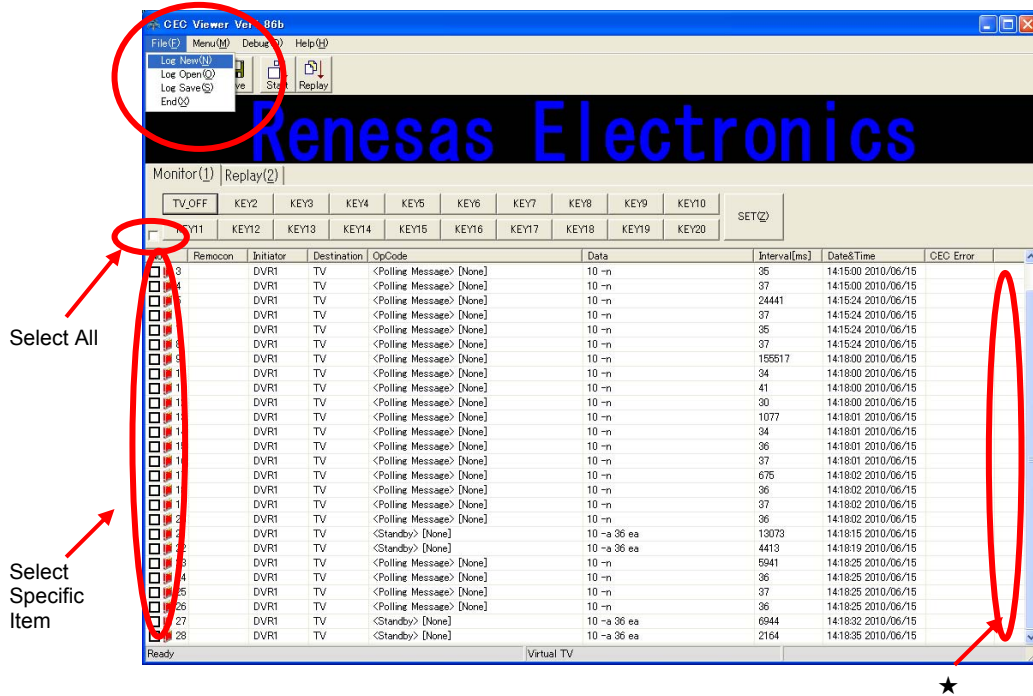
CEC Viewer Ver. 86b

File(F) Menu(M) Debug(D) Help(H)

Log New(N)
Log Open(O)
Log Save(S)
End(X)

ve Start Replay

Renesas Electronics

Monitor(1) Replay(2)

| TV_OFF | KEY2 | KEY3 | KEY4 | KEY5 | KEY6 | KEY7 | KEY8 | KEY9 | KEY10 |
|---|---|---|---|---|---|---|---|---|---|
| KEY11 | KEY12 | KEY13 | KEY14 | KEY15 | KEY16 | KEY17 | KEY18 | KEY19 | KEY20 |

SET(Z)

| No | Remocon | Initiator | Destination | OpCode | Data | Interval[ms] | Date&Time | CEC Error |
|---|---|---|---|---|---|---|---|---|
| 3 | | DVR1 | TV | <Polling Message> [None] | 10 →n | 35 | 14:15:00 2010/06/15 | |
| 4 | | DVR1 | TV | <Polling Message> [None] | 10 →n | 37 | 14:15:00 2010/06/15 | |
| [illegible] | | DVR1 | TV | <Polling Message> [None] | 10 →n | 24441 | 14:15:24 2010/06/15 | |
| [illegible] | | DVR1 | TV | <Polling Message> [None] | 10 →n | 37 | 14:15:24 2010/06/15 | |
| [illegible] | | DVR1 | TV | <Polling Message> [None] | 10 →n | 35 | 14:15:24 2010/06/15 | |
| 8 | | DVR1 | TV | <Polling Message> [None] | 10 →n | 37 | 14:15:24 2010/06/15 | |
| 9 | | DVR1 | TV | <Polling Message> [None] | 10 →n | 155517 | 14:18:00 2010/06/15 | |
| 1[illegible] | | DVR1 | TV | <Polling Message> [None] | 10 →n | 34 | 14:18:00 2010/06/15 | |
| 1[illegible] | | DVR1 | TV | <Polling Message> [None] | 10 →n | 41 | 14:18:00 2010/06/15 | |
| 1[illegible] | | DVR1 | TV | <Polling Message> [None] | 10 →n | 30 | 14:18:00 2010/06/15 | |
| 1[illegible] | | DVR1 | TV | <Polling Message> [None] | 10 →n | 1077 | 14:18:01 2010/06/15 | |
| 1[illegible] | | DVR1 | TV | <Polling Message> [None] | 10 →n | 34 | 14:18:01 2010/06/15 | |
| 1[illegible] | | DVR1 | TV | <Polling Message> [None] | 10 →n | 36 | 14:18:01 2010/06/15 | |
| 1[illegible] | | DVR1 | TV | <Polling Message> [None] | 10 →n | 37 | 14:18:01 2010/06/15 | |
| 1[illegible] | | DVR1 | TV | <Polling Message> [None] | 10 →n | 675 | 14:18:02 2010/06/15 | |
| 1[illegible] | | DVR1 | TV | <Polling Message> [None] | 10 →n | 36 | 14:18:02 2010/06/15 | |
| 1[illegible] | | DVR1 | TV | <Polling Message> [None] | 10 →n | 37 | 14:18:02 2010/06/15 | |
| 2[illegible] | | DVR1 | TV | <Polling Message> [None] | 10 →n | 36 | 14:18:02 2010/06/15 | |
| 2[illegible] | | DVR1 | TV | <Standby> [None] | 10 →a 36 ea | 13073 | 14:18:15 2010/06/15 | |
| 22 | | DVR1 | TV | <Standby> [None] | 10 →a 36 ea | 4413 | 14:18:19 2010/06/15 | |
| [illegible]3 | | DVR1 | TV | <Polling Message> [None] | 10 →n | 5941 | 14:18:25 2010/06/15 | |
| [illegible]4 | | DVR1 | TV | <Polling Message> [None] | 10 →n | 36 | 14:18:25 2010/06/15 | |
| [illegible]5 | | DVR1 | TV | <Polling Message> [None] | 10 →n | 37 | 14:18:25 2010/06/15 | |
| 26 | | DVR1 | TV | <Polling Message> [None] | 10 →n | 36 | 14:18:25 2010/06/15 | |
| 27 | | DVR1 | TV | <Standby> [None] | 10 →a 36 ea | 6944 | 14:18:32 2010/06/15 | |
| 28 | | DVR1 | TV | <Standby> [None] | 10 →a 36 ea | 2164 | 14:18:35 2010/06/15 | |

Ready
Virtual TV

Select All

Select Specific Item

★